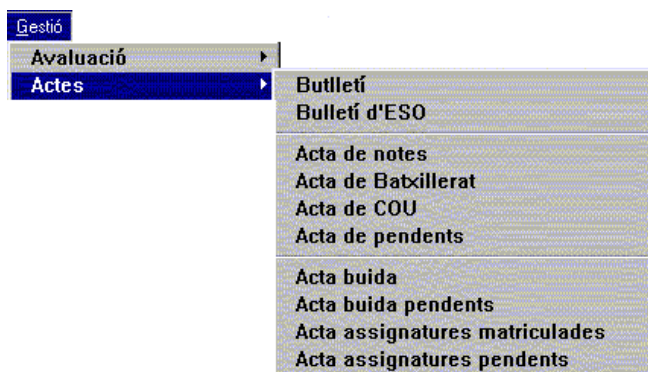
Gestió

Avaluació

Actes

Butlletí

Butlletí d'ESO

Acta de notes

Acta de Batxillerat

Acta de COU

Acta de pendents

Acta buida

Acta buida pendents

Acta assignatures matriculades

Acta assignatures pendents